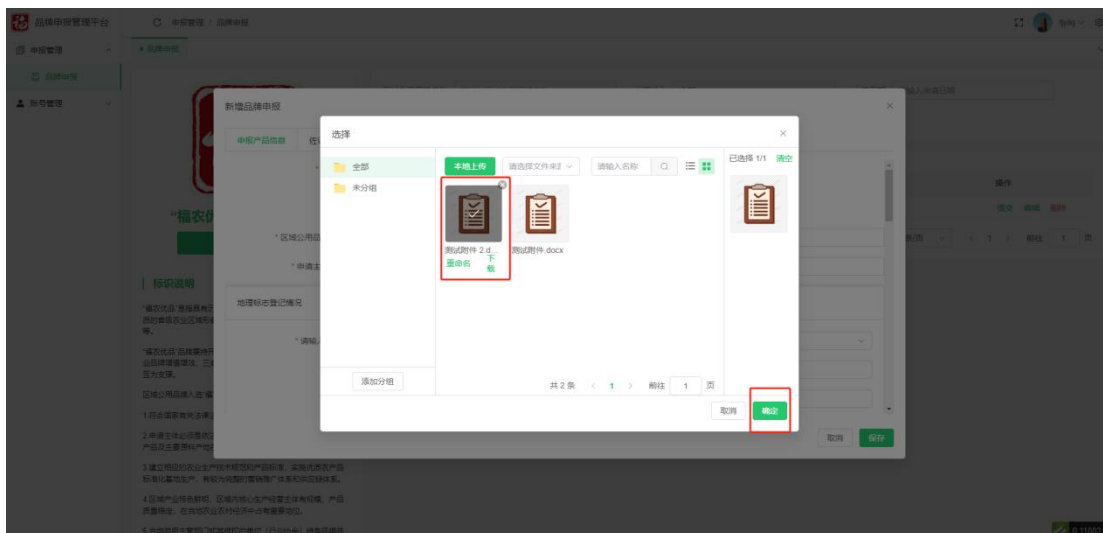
品牌申报管理平台
申报管理 / 品牌申报
申报管理
品牌申报
账号管理
品牌申报
新增品牌申报
申报产品信息
"福农优
* 区域公用品
* 申请主
标识说明
地理标志登记情况
* 请输入
选择
全部
未分组
本地上传
请选择文件夹2
请输入名称
测试附件 2.d...
重命名
下载
测试附件.docx
添加分组
共 2 条 < 1 > 前往 1 页
已选择 1/1 清空
取消
确定
操作
取消
保存
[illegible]